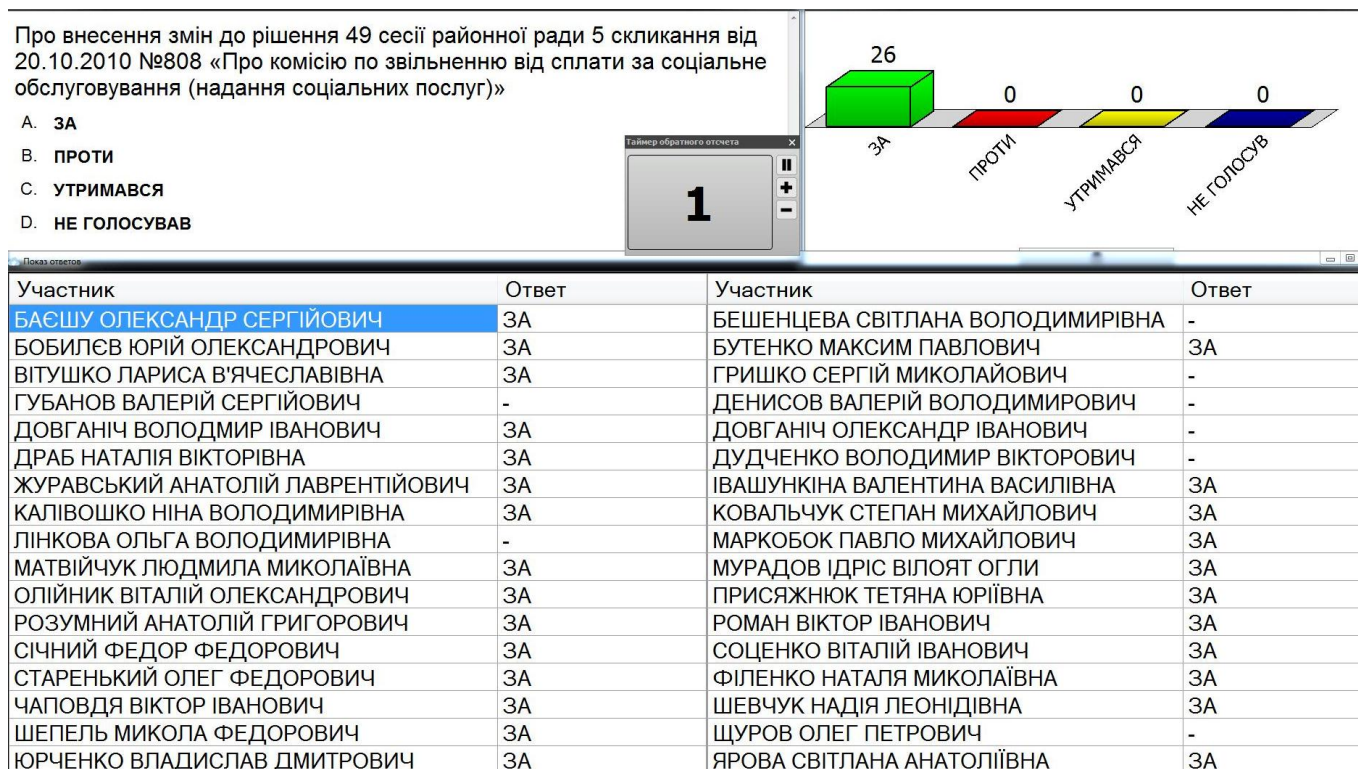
Про внесення змін до рішення 49 сесії районної ради 5 скликання від 20.10.2010 №808 «Про комісію по звільненню від сплати за соціальне обслуговування (надання соціальних послуг)»

A. ЗА
B. ПРОТИ
C. УТРИМАВСЯ
D. НЕ ГОЛОСУВАВ

Таймер обратного отсчета
1

26
0
0
0
ЗА
ПРОТИ
УТРИМАВСЯ
НЕ ГОЛОСУВ

Показ ответов

| Участник | Ответ | Участник | Ответ |
|---|---|---|---|
| БАЄШУ ОЛЕКСАНДР СЕРГІЙОВИЧ | ЗА | БЕШЕНЦЕВА СВІТЛАНА ВОЛОДИМИРІВНА | - |
| БОБИЛЄВ ЮРІЙ ОЛЕКСАНДРОВИЧ | ЗА | БУТЕНКО МАКСИМ ПАВЛОВИЧ | ЗА |
| ВІТУШКО ЛАРИСА В'ЯЧЕСЛАВІВНА | ЗА | ГРИШКО СЕРГІЙ МИКОЛАЙОВИЧ | - |
| ГУБАНОВ ВАЛЕРІЙ СЕРГІЙОВИЧ | - | ДЕНИСОВ ВАЛЕРІЙ ВОЛОДИМИРОВИЧ | - |
| ДОВГАНІЧ ВОЛОДМИР ІВАНОВИЧ | ЗА | ДОВГАНІЧ ОЛЕКСАНДР ІВАНОВИЧ | - |
| ДРАБ НАТАЛІЯ ВІКТОРІВНА | ЗА | ДУДЧЕНКО ВОЛОДИМИР ВІКТОРОВИЧ | - |
| ЖУРАВСЬКИЙ АНАТОЛІЙ ЛАВРЕНТІЙОВИЧ | ЗА | ІВАШУНКІНА ВАЛЕНТИНА ВАСИЛІВНА | ЗА |
| КАЛІВОШКО НІНА ВОЛОДИМИРІВНА | ЗА | КОВАЛЬЧУК СТЕПАН МИХАЙЛОВИЧ | ЗА |
| ЛІНКОВА ОЛЬГА ВОЛОДИМИРІВНА | - | МАРКОБОК ПАВЛО МИХАЙЛОВИЧ | ЗА |
| МАТВІЙЧУК ЛЮДМИЛА МИКОЛАЇВНА | ЗА | МУРАДОВ ІДРІС ВІЛОЯТ ОГЛИ | ЗА |
| ОЛІЙНИК ВІТАЛІЙ ОЛЕКСАНДРОВИЧ | ЗА | ПРИСЯЖНЮК ТЕТЯНА ЮРІЇВНА | ЗА |
| РОЗУМНИЙ АНАТОЛІЙ ГРИГОРОВИЧ | ЗА | РОМАН ВІКТОР ІВАНОВИЧ | ЗА |
| СІЧНИЙ ФЕДОР ФЕДОРОВИЧ | ЗА | СОЦЕНКО ВІТАЛІЙ ІВАНОВИЧ | ЗА |
| СТАРЕНЬКИЙ ОЛЕГ ФЕДОРОВИЧ | ЗА | ФІЛЕНКО НАТАЛЯ МИКОЛАЇВНА | ЗА |
| ЧАПОВДЯ ВІКТОР ІВАНОВИЧ | ЗА | ШЕВЧУК НАДІЯ ЛЕОНІДІВНА | ЗА |
| ШЕПЕЛЬ МИКОЛА ФЕДОРОВИЧ | ЗА | ЩУРОВ ОЛЕГ ПЕТРОВИЧ | - |
| ЮРЧЕНКО ВЛАДИСЛАВ ДМИТРОВИЧ | ЗА | ЯРОВА СВІТЛАНА АНАТОЛІЇВНА | ЗА |